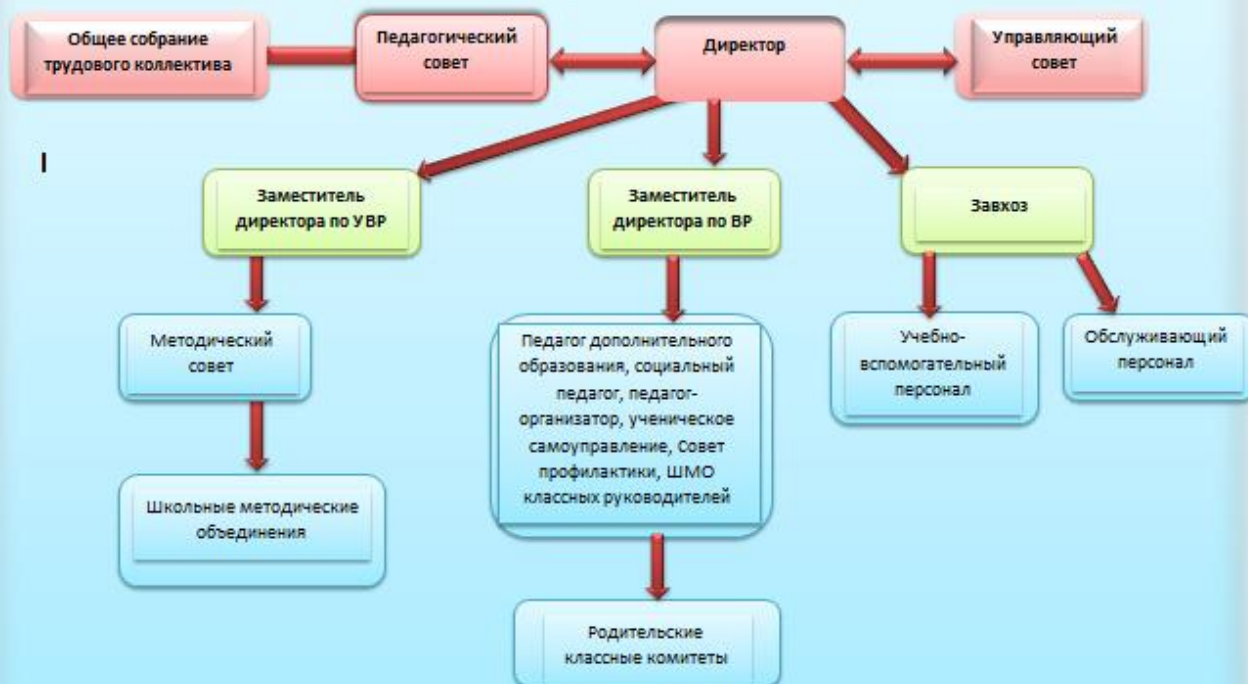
Общее собрание трудового коллектива

Педагогический совет

Директор

Управляющий совет

I

Заместитель директора по УВР

Заместитель директора по ВР

Завхоз

Методический совет

Педагог дополнительного образования, социальный педагог, педагог-организатор, ученическое самоуправление, Совет профилактики, ШМО классных руководителей

Учебно-вспомогательный персонал

Обслуживающий персонал

Школьные методические объединения

Родительские классные комитеты